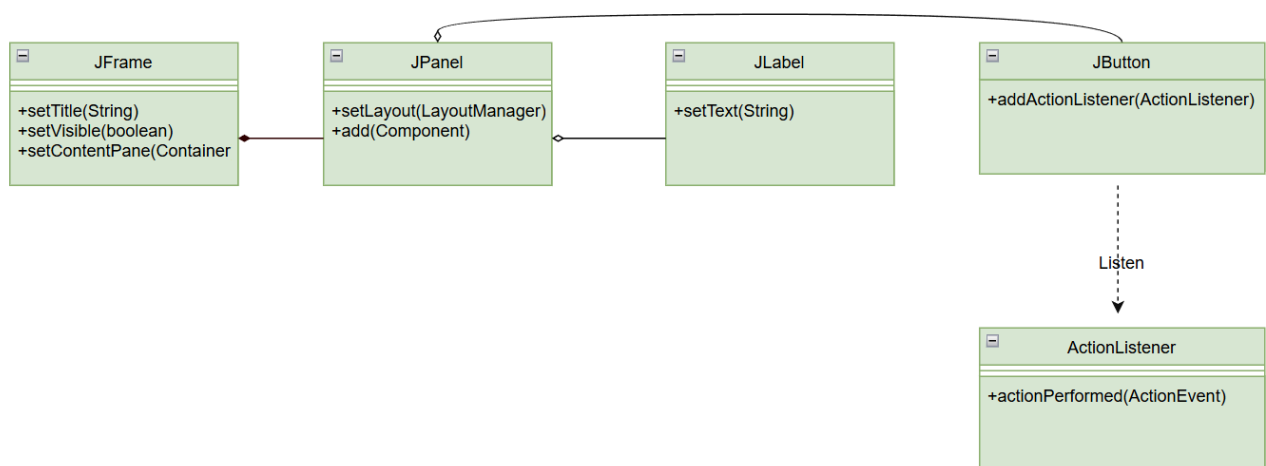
JFrame

+setTitle(String)
+setVisible(boolean)
+setContentPane(Container

JPanel

+setLayout(LayoutManager)
+add(Component)

JLabel

+setText(String)

JButton

+addActionListener(ActionListener)

Listen

ActionListener

+actionPerformed(ActionEvent)